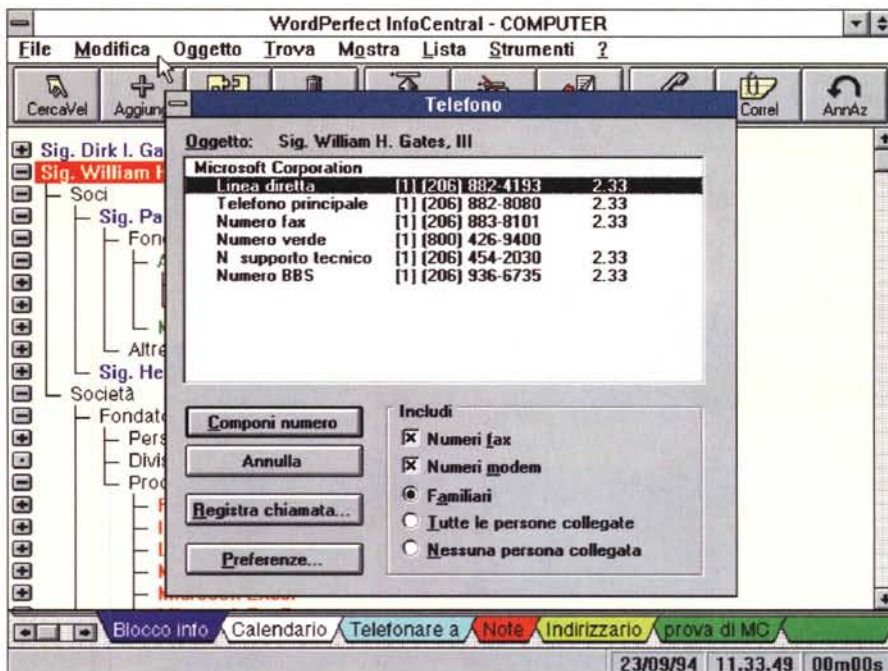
WordPerfect InfoCentral - COMPUTER

File Modifica Oggetto Trova Mostra Lista Strumenti ?

CercaVel Aggiung Correl AnnAz

Sig. Dirk I. Ga
Sig. William H
Soci
Sig. Pa
Fon
Altre
Sig. He
Società
Fondat
Pers
Divis
Prod

Telefono

Oggetto: Sig. William H. Gates, III

Microsoft Corporation

| | | |
|---|---|---|
| Linea diretta | [1] (206) 882-4193 | 2.33 |
| Telefono principale | [1] (206) 882-8080 | 2.33 |
| Numero fax | [1] (206) 883-8101 | 2.33 |
| Numero verde | [1] (800) 426-9400 | |
| N supporto tecnico | [1] (206) 454-2030 | 2.33 |
| Numero BBS | [1] (206) 936-6735 | 2.33 |

Componi numero

Annulla

Registra chiamata...

Preferenze...

Includi

Numeri fax

Numeri modem

Familiari

Tutte le persone collegate

Nessuna persona collegata

Blocco info Calendario Telefonare a Note Indirizzario prova di MC

23/09/94 11.33.49 00m00s